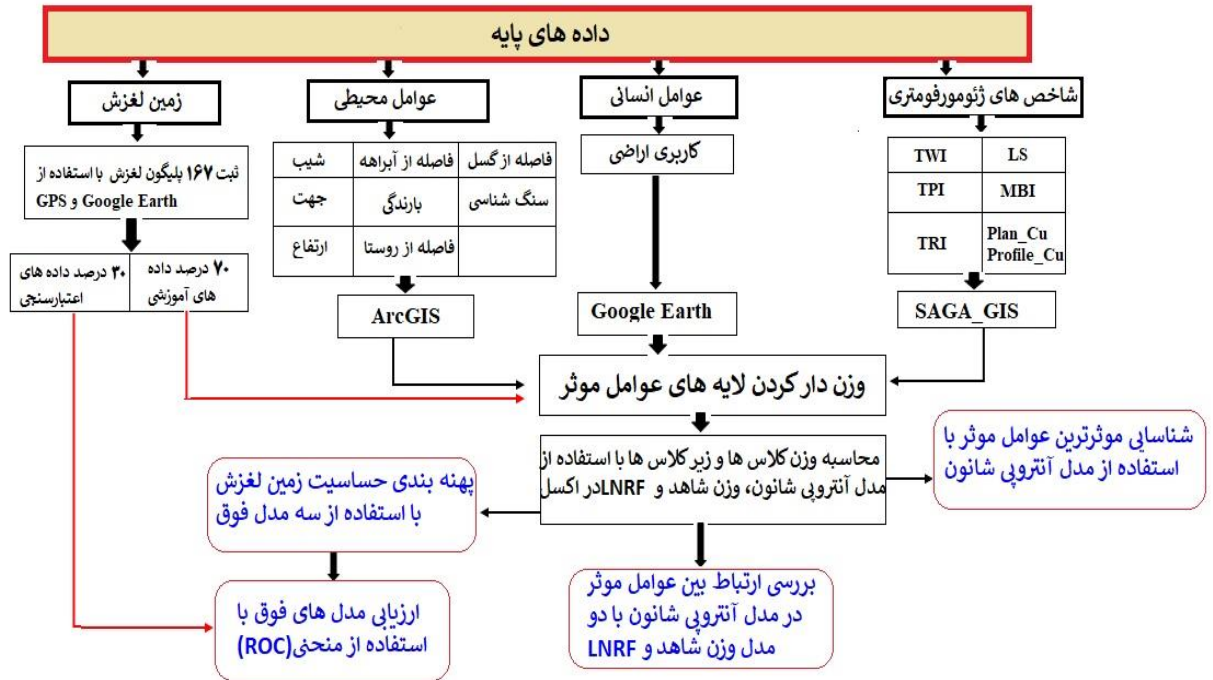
داده های پایه

شاخص های ژئومورفومتری

| LS | TWI |
|---|---|
| MBI | TPI |
| Plan_Cu Profile_Cu | TRI |

SAGA_GIS

عوامل انسانی

کاربری اراضی

Google Earth

عوامل محیطی

| فاصله از گسل | فاصله از آبراهه | شیب |
|---|---|---|
| سنگ شناسی | بارندگی | جهت |
| | فاصله از روستا | ارتفاع |

ArcGIS

زمین لغزش

ثبت ۱۶۷ پلیگون لغزش با استفاده از GPS و Google Earth

| ۷۰ درصد داده های آموزشی | ۳۰ درصد داده های اعتبارسنجی |
|---|---|

وزن دار کردن لایه های عوامل موثر

محاسبه وزن کلاس ها و زیر کلاس ها با استفاده از مدل آنتروپی شانون، وزن شاهد و LNRFدر اکسل

شناسایی موثرترین عوامل موثر با استفاده از مدل آنتروپی شانون

پهنه بندی حساسیت زمین لغزش با استفاده از سه مدل فوق

بررسی ارتباط بین عوامل موثر در مدل آنتروپی شانون با دو مدل وزن شاهد و LNRF

ارزیابی مدل های فوق با استفاده از منحنی(ROC)